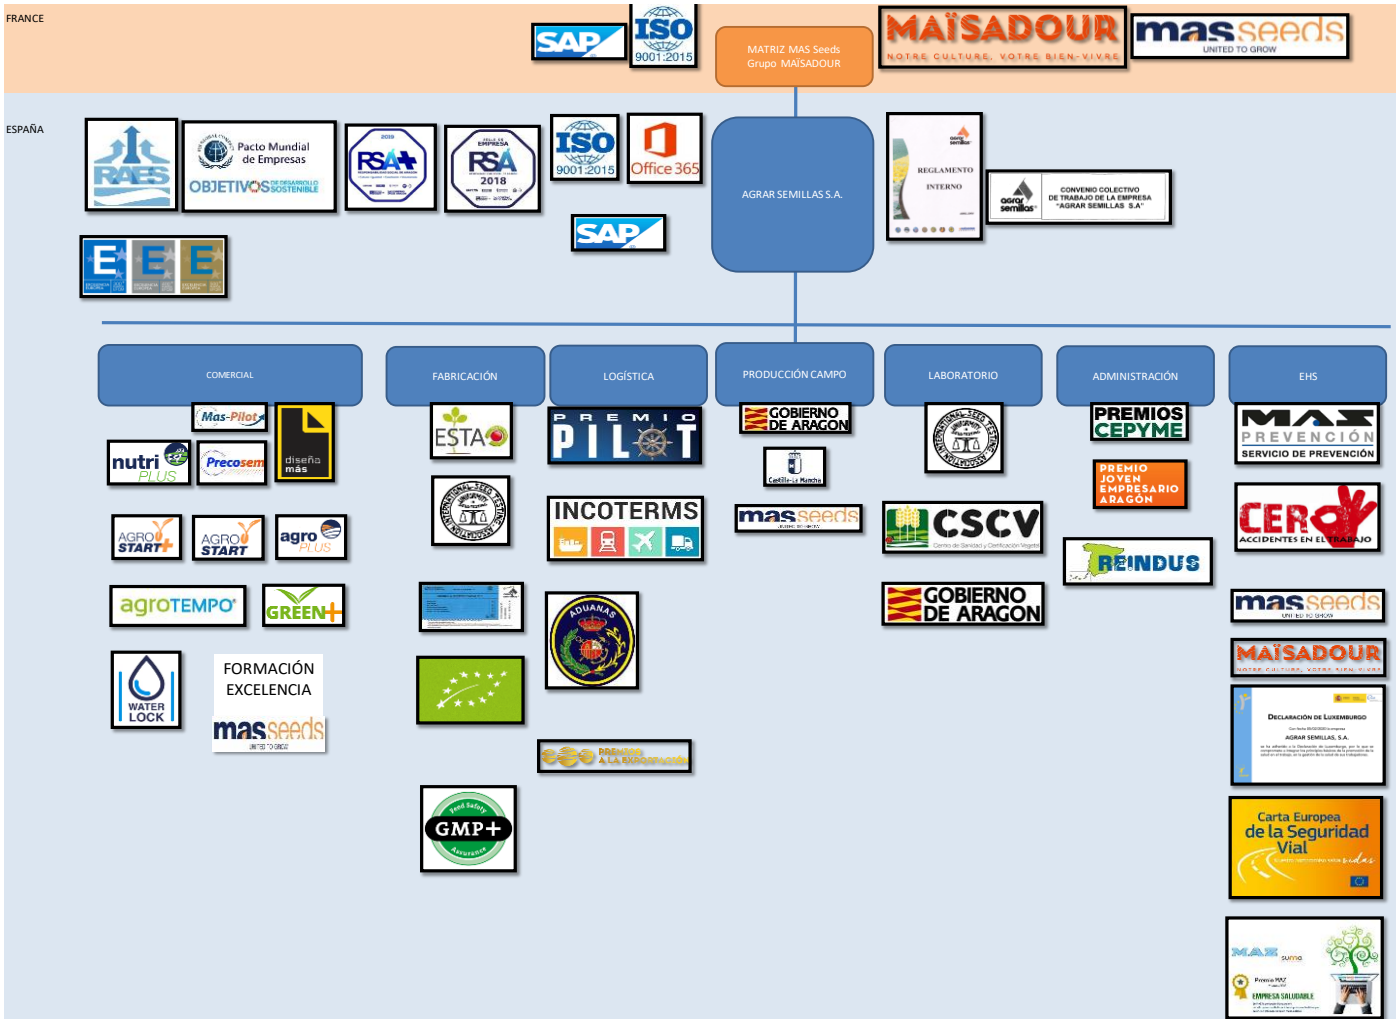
FRANCE

SAP

ISO 9001:2015

MATRIZ MAS Seeds
Grupo MAÏSADOUR

MAÏSADOUR
NOTRE CULTURE, VOTRE BIEN-VIVRE

mas seeds
UNITED TO GROW

ESPAÑA

RAES

Pacto Mundial de Empresas
OBJETIVOS DE DESARROLLO SOSTENIBLE

RSA+

RSA 2018

ISO 9001:2015

Office 365

SAP

AGRAR SEMILLAS S.A.

REGLAMENTO INTERNO

CONVENIO COLECTIVO DE TRABAJO DE LA EMPRESA "AGRAR SEMILLAS S.A."

E E E

COMERCIAL

FABRICACIÓN

LOGÍSTICA

PRODUCCIÓN CAMPO

LABORATORIO

ADMINISTRACIÓN

EHS

Mas-Pilot

nutri PLUS

Precosem

diseño más

AGRO START+

AGRO START

agro PLUS

agroTEMPO

GREEN+

WATER LOCK

FORMACIÓN EXCELENCIA

mas seeds
UNITED TO GROW

ESTA

PREMIO PILOT

INCOTERMS

ADUANAS

PREMIOS A LA EXPORTACIÓN

GMP+
Feed Safety Assurance

GOBIERNO DE ARAGON

Castilla-La Mancha

mas seeds

CSCV
Centro de Sanidad y Certificación Vegetal

GOBIERNO DE ARAGON

PREMIOS CEPYME

PREMIO JOVEN EMPRESARIO ARAGÓN

REINDUS

MAS PREVENCIÓN
SERVICIO DE PREVENCIÓN

CERO ACCIDENTES EN EL TRABAJO

mas seeds
UNITED TO GROW

MAÏSADOUR
NOTRE CULTURE, VOTRE BIEN-VIVRE

DECLARACIÓN DE LUXEMBURGO
AGRAR SEMILLAS, S.A.

Carta Europea de la Seguridad Vial

MAS suma
Premio MAZ
EMPRESA SALUDABLE